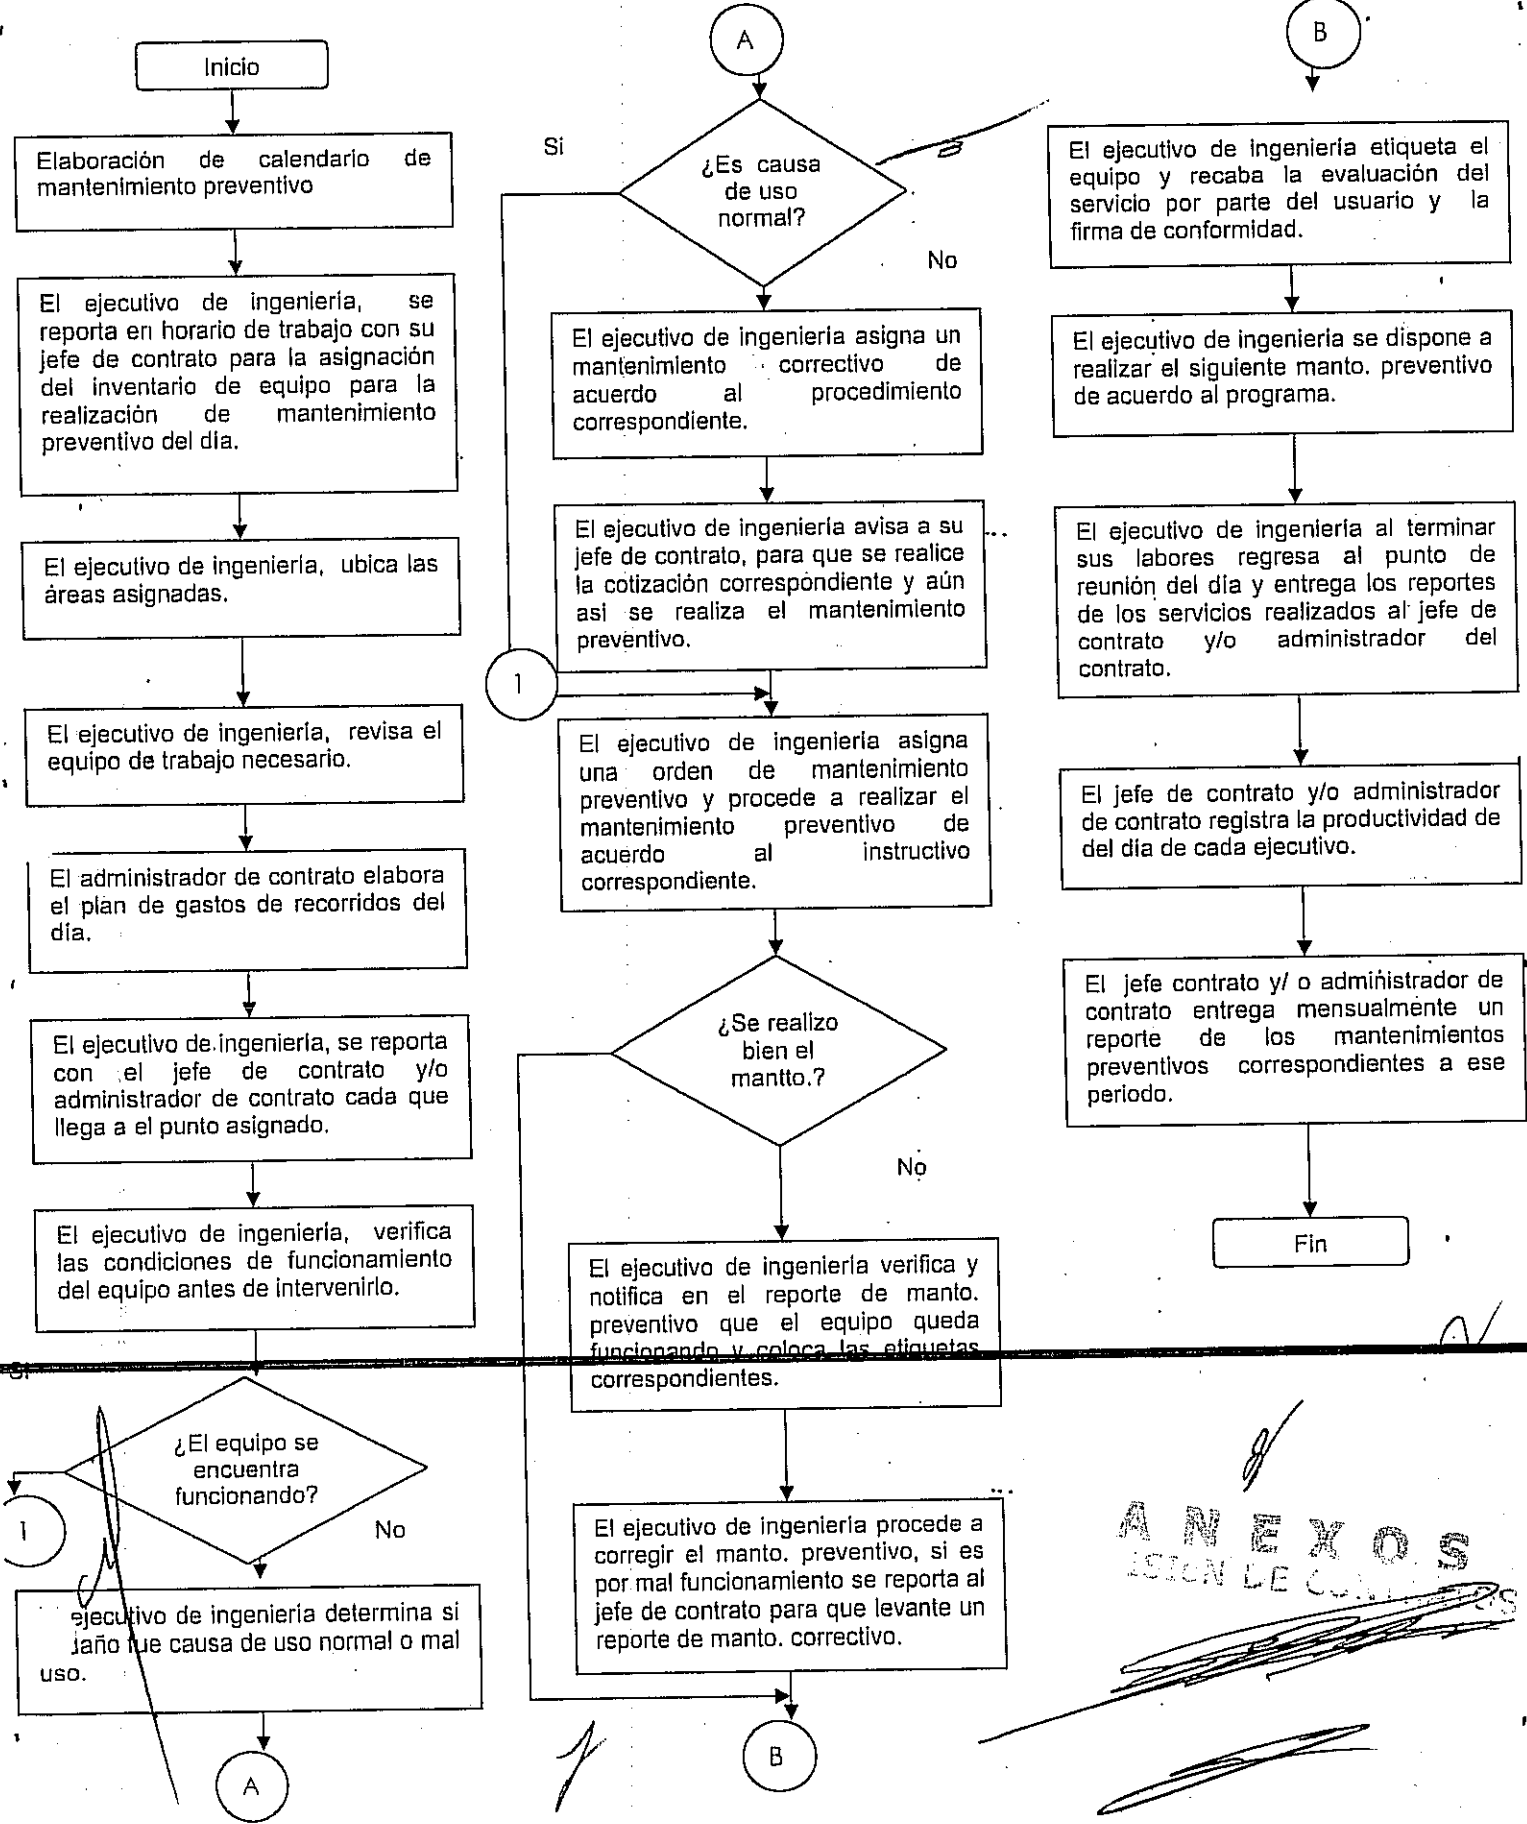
Inicio

Elaboración de calendario de mantenimiento preventivo

El ejecutivo de ingeniería, se reporta en horario de trabajo con su jefe de contrato para la asignación del inventario de equipo para la realización de mantenimiento preventivo del día.

El ejecutivo de ingeniería, ubica las áreas asignadas.

El ejecutivo de ingeniería, revisa el equipo de trabajo necesario.

El administrador de contrato elabora el plan de gastos de recorridos del día.

El ejecutivo de ingeniería, se reporta con el jefe de contrato y/o administrador de contrato cada que llega a el punto asignado.

El ejecutivo de ingeniería, verifica las condiciones de funcionamiento del equipo antes de intervenirlo.

Si

¿El equipo se encuentra funcionando?

1

No

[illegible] ejecutivo de ingeniería determina si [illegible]año fue causa de uso normal o mal uso.

A

A

Si

¿Es causa de uso normal?

No

El ejecutivo de ingeniería asigna un mantenimiento correctivo de acuerdo al procedimiento correspondiente.

El ejecutivo de ingeniería avisa a su jefe de contrato, para que se realice la cotización correspondiente y aún así se realiza el mantenimiento preventivo.

1

El ejecutivo de ingeniería asigna una orden de mantenimiento preventivo y procede a realizar el mantenimiento preventivo de acuerdo al instructivo correspondiente.

¿Se realizo bien el mantto.?

No

El ejecutivo de ingeniería verifica y notifica en el reporte de manto. preventivo que el equipo queda funcionando y coloca las etiquetas correspondientes.

El ejecutivo de ingeniería procede a corregir el manto. preventivo, si es por mal funcionamiento se reporta al jefe de contrato para que levante un reporte de manto. correctivo.

B

B

El ejecutivo de ingeniería etiqueta el equipo y recaba la evaluación del servicio por parte del usuario y la firma de conformidad.

El ejecutivo de ingeniería se dispone a realizar el siguiente manto. preventivo de acuerdo al programa.

El ejecutivo de ingeniería al terminar sus labores regresa al punto de reunión del día y entrega los reportes de los servicios realizados al jefe de contrato y/o administrador del contrato.

El jefe de contrato y/o administrador de contrato registra la productividad de del día de cada ejecutivo.

El jefe contrato y/ o administrador de contrato entrega mensualmente un reporte de los mantenimientos preventivos correspondientes a ese periodo.

Fin

ANEXOS
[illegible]ION DE C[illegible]S